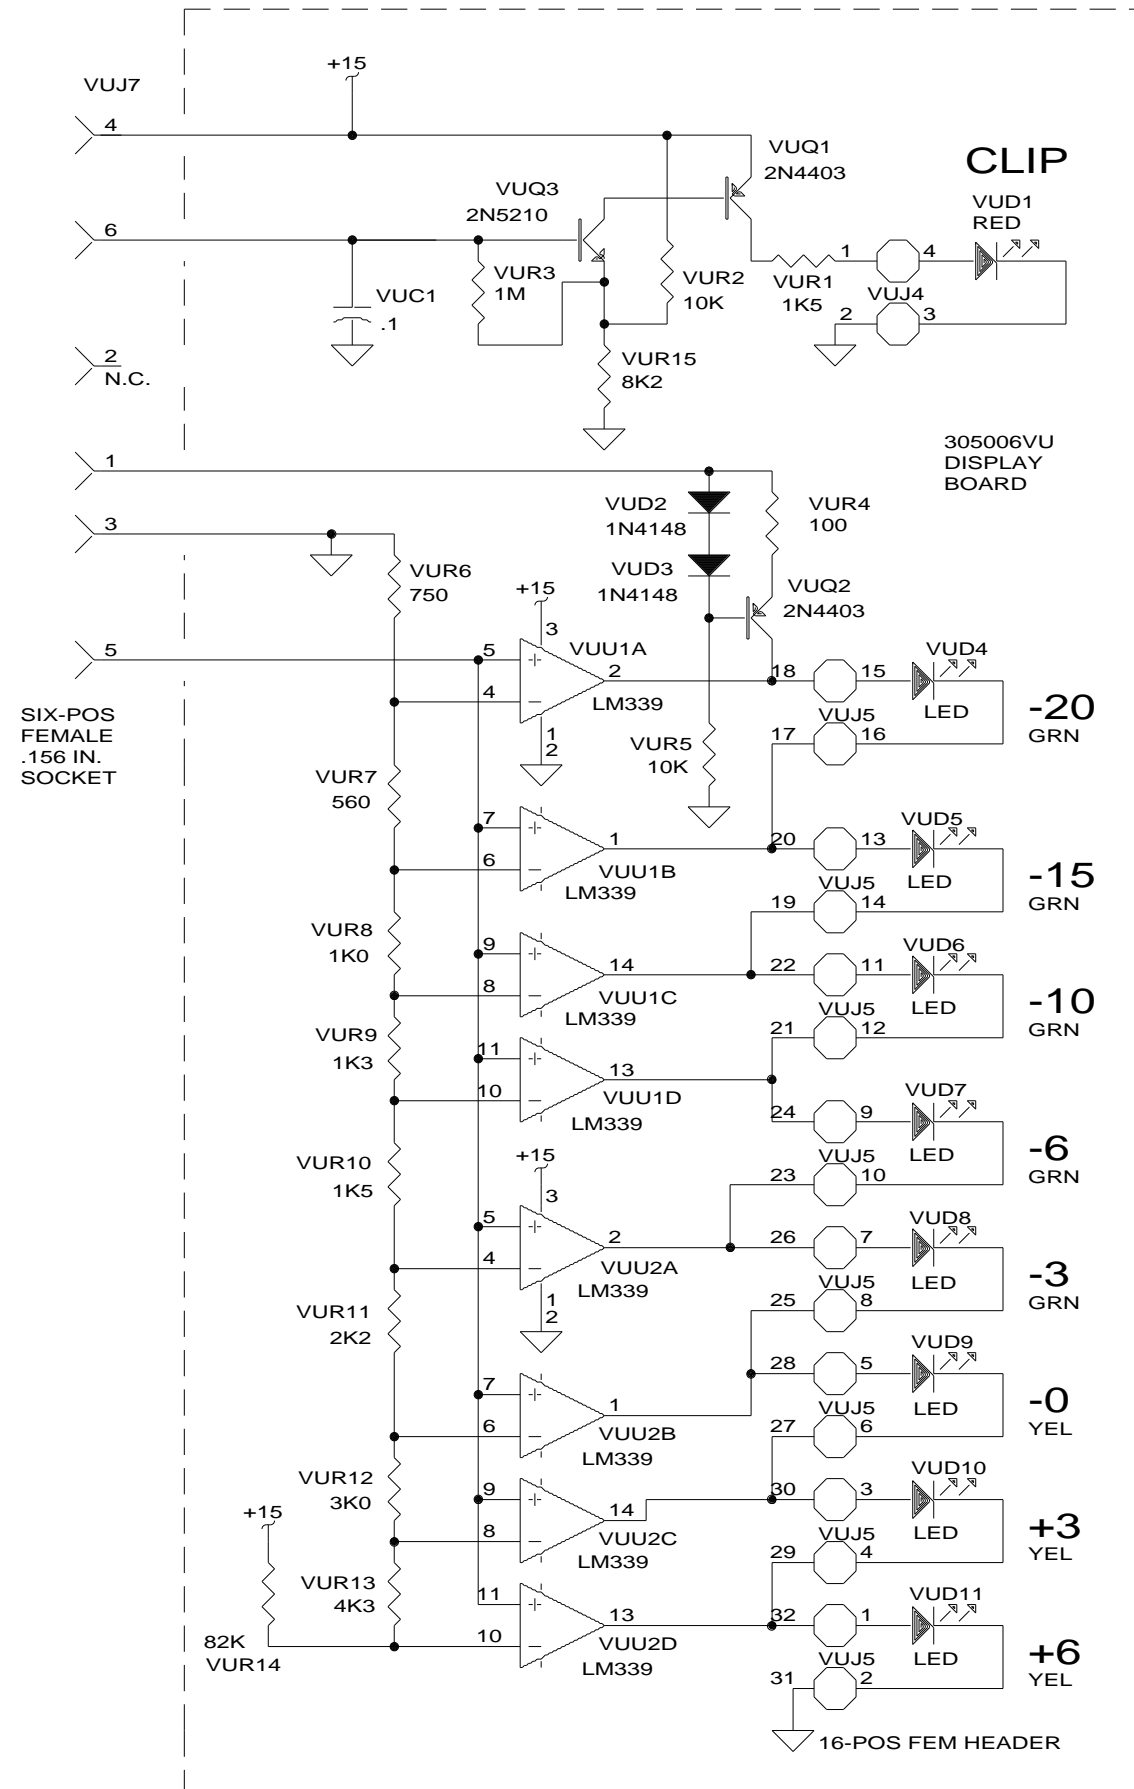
+15
VUJ7
4
VUQ1
2N4403
CLIP
VUQ3
2N5210
VUD1
RED
6
VUR3
1M
VUR2
10K
VUR1
1K5
1
4
VUJ4
VUC1
.1
2
3
2
N.C.
VUR15
8K2
305006VU
DISPLAY
BOARD
1
VUD2
1N4148
VUR4
100
3
VUR6
750
VUD3
1N4148
+15
3
VUQ2
2N4403
5
5
VUU1A
2
18
15
VUD4
4
LM339
LED
-20
GRN
SIX-POS
FEMALE
.156 IN.
SOCKET
1
2
VUR5
10K
VUJ5
17
16
VUR7
560
7
1
20
13
VUD5
6
VUU1B
LM339
LED
-15
GRN
VUJ5
19
14
VUR8
1K0
9
14
22
11
VUD6
8
VUU1C
LM339
LED
-10
GRN
VUJ5
21
12
VUR9
1K3
11
13
VUU1D
10
LM339
24
9
VUD7
LED
-6
GRN
VUR10
1K5
+15
3
VUJ5
23
10
5
2
26
7
VUD8
4
VUU2A
LM339
LED
-3
GRN
VUR11
2K2
1
2
VUJ5
25
8
7
1
28
5
VUD9
LED
-0
YEL
6
VUU2B
LM339
VUJ5
27
6
VUR12
3K0
9
14
30
3
VUD10
+15
8
VUU2C
LM339
LED
+3
YEL
VUJ5
29
4
VUR13
4K3
11
13
32
1
VUD11
82K
VUR14
10
VUU2D
LM339
LED
+6
YEL
VUJ5
31
2
16-POS FEM HEADER